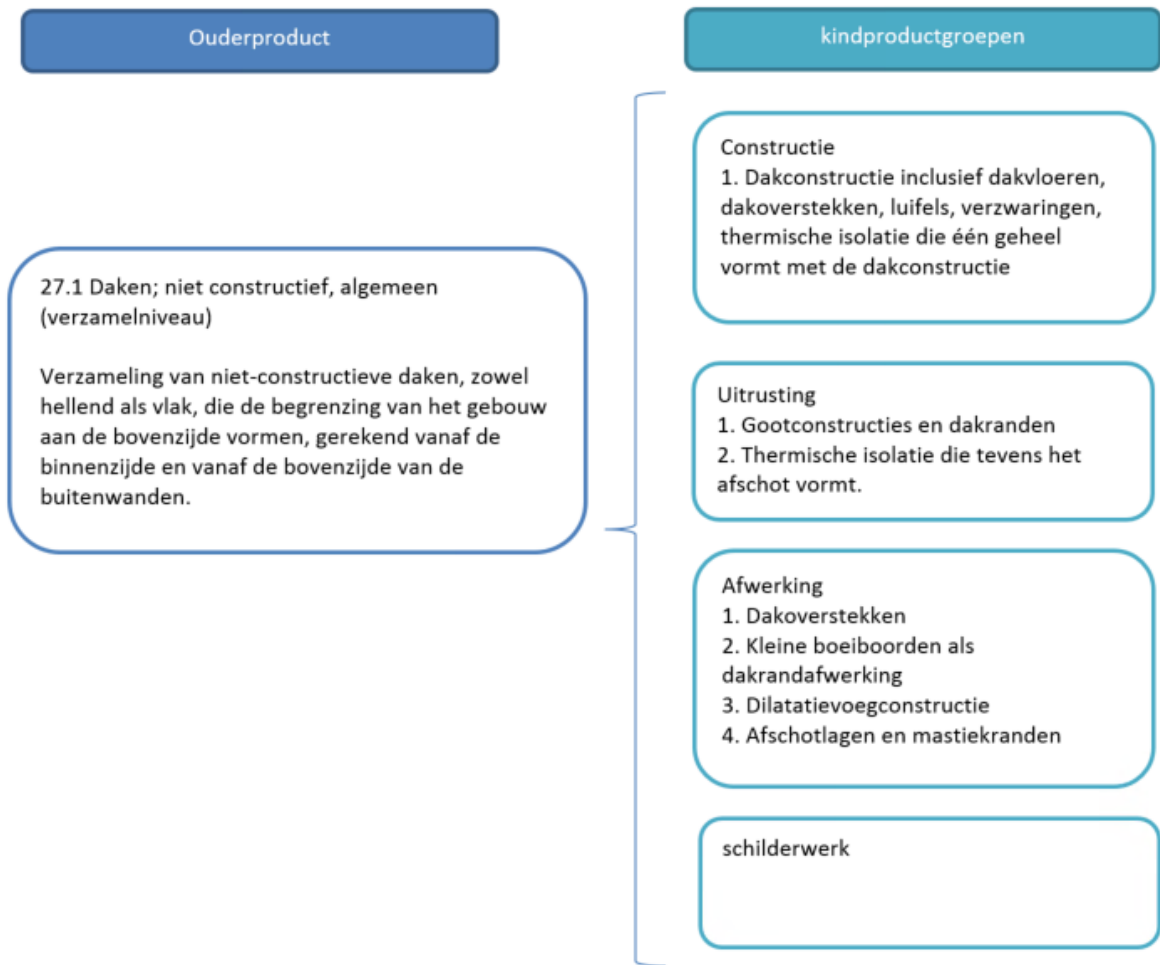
Ouderproduct

kindproductgroepen

27.1 Daken; niet constructief, algemeen (verzamelniveau)

Verzameling van niet-constructieve daken, zowel hellend als vlak, die de begrenzing van het gebouw aan de bovenzijde vormen, gerekend vanaf de binnenzijde en vanaf de bovenzijde van de buitenwanden.

Constructie
1. Dakconstructie inclusief dakvloeren, dakoverstekken, luifels, verzwaringen, thermische isolatie die één geheel vormt met de dakconstructie

Uitrusting
1. Gootconstructies en dakranden
2. Thermische isolatie die tevens het afschot vormt.

Afwerking
1. Dakoverstekken
2. Kleine boeiboorden als dakrandafwerking
3. Dilatatievoegconstructie
4. Afschotlagen en mastiekranden

schilderwerk